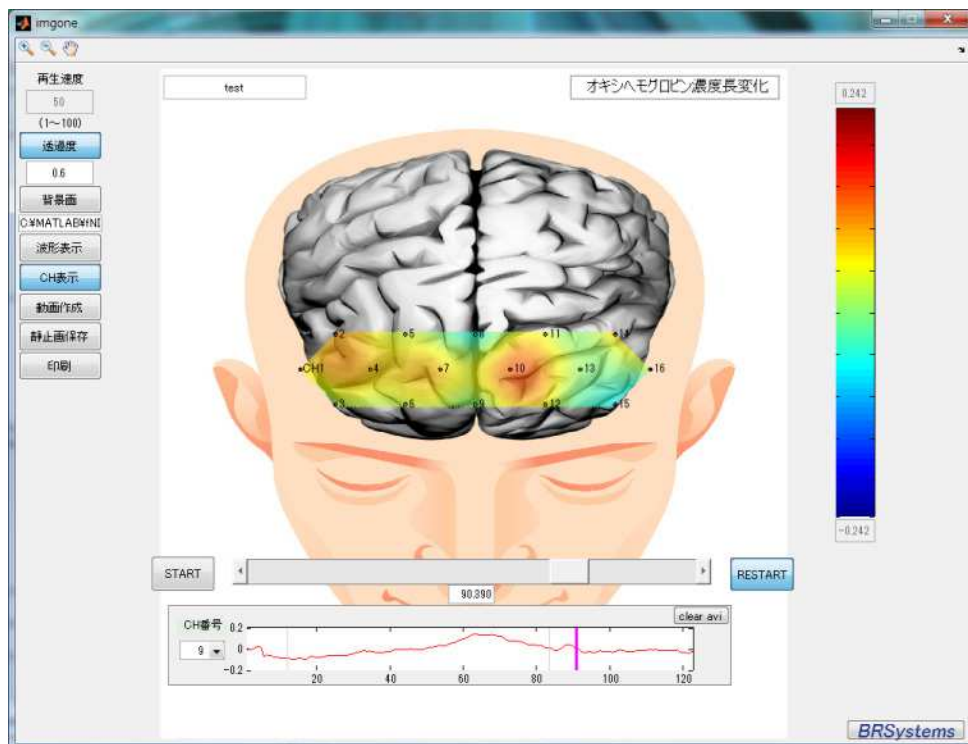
imgone

再生速度
50
(1~100)
透過度
0.6
背景画
C:¥MATLAB¥NI
波形表示
CH表示
動画作成
静止画保存
印刷

test
オキシヘモグロビン濃度長変化

CH1 2 3 4 5 6 7 8 9 10 11 12 13 14 15 16

0.242
-0.242

START
RESTART
90.390

CH番号
9
clear avi
0.2
0
-0.2
20
40
60
80
100
120

BRSystems